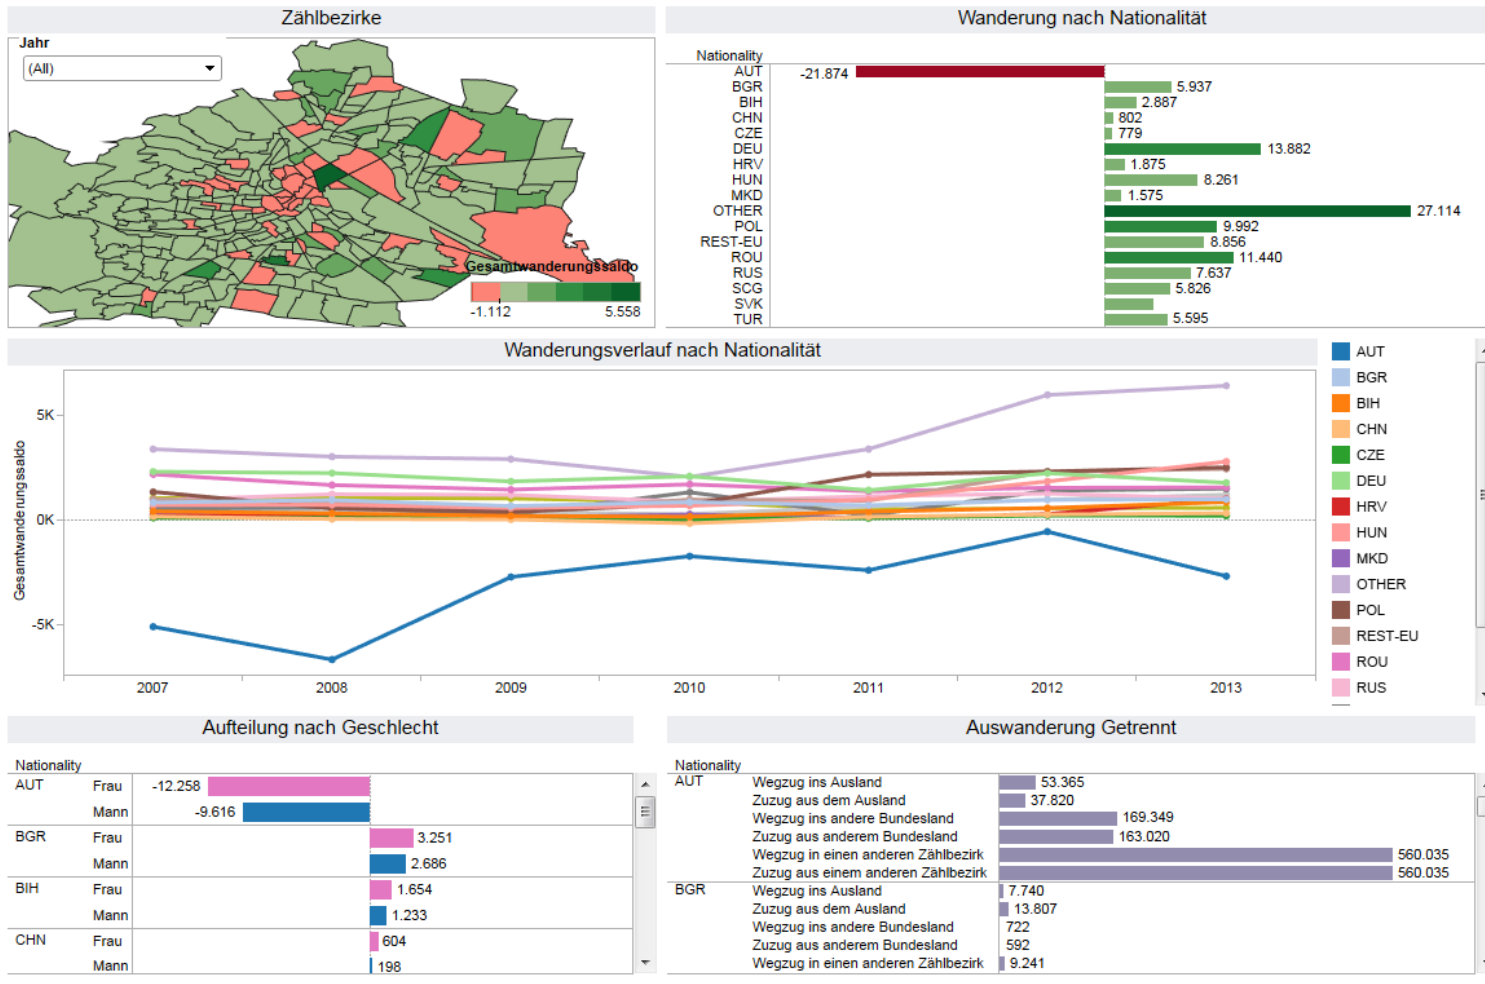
Zählbezirke

Jahr
(All)

Gesamtwanderungssaldo
-1.112
5.558

Wanderung nach Nationalität

| Nationality | |
|---|---|
| AUT | -21.874 |
| BGR | 5.937 |
| BIH | 2.887 |
| CHN | 802 |
| CZE | 779 |
| DEU | 13.882 |
| HRV | 1.875 |
| HUN | 8.261 |
| MKD | 1.575 |
| OTHER | 27.114 |
| POL | 9.992 |
| REST-EU | 8.856 |
| ROU | 11.440 |
| RUS | 7.637 |
| SCG | 5.826 |
| SVK | |
| TUR | 5.595 |

Wanderungsverlauf nach Nationalität

Gesamtwanderungssaldo
5K
0K
-5K
2007
2008
2009
2010
2011
2012
2013

AUT
BGR
BIH
CHN
CZE
DEU
HRV
HUN
MKD
OTHER
POL
REST-EU
ROU
RUS

Aufteilung nach Geschlecht

| Nationality | | |
|---|---|---|
| AUT | Frau | -12.258 |
| | Mann | -9.616 |
| BGR | Frau | 3.251 |
| | Mann | 2.686 |
| BIH | Frau | 1.654 |
| | Mann | 1.233 |
| CHN | Frau | 604 |
| | Mann | 198 |

Auswanderung Getrennt

| Nationality | | |
|---|---|---|
| AUT | Wegzug ins Ausland | 53.365 |
| | Zuzug aus dem Ausland | 37.820 |
| | Wegzug ins andere Bundesland | 169.349 |
| | Zuzug aus anderem Bundesland | 163.020 |
| | Wegzug in einen anderen Zählbezirk | 560.035 |
| | Zuzug aus einem anderen Zählbezirk | 560.035 |
| BGR | Wegzug ins Ausland | 7.740 |
| | Zuzug aus dem Ausland | 13.807 |
| | Wegzug ins andere Bundesland | 722 |
| | Zuzug aus anderem Bundesland | 592 |
| | Wegzug in einen anderen Zählbezirk | 9.241 |